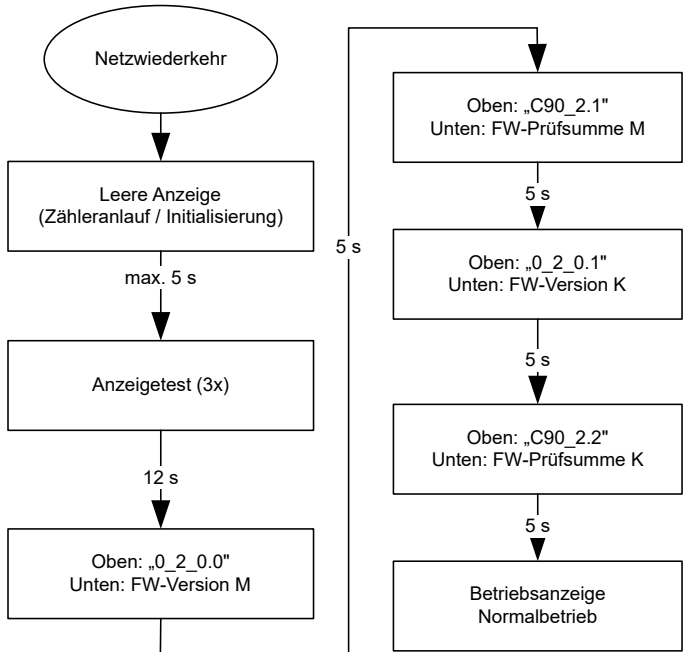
Netzwiederkehr

Leere Anzeige (Zähleranlauf / Initialisierung)

max. 5 s

Anzeigetest (3x)

12 s

Oben: „0_2_0.0"
Unten: FW-Version M

5 s

Oben: „C90_2.1"
Unten: FW-Prüfsumme M

5 s

Oben: „0_2_0.1"
Unten: FW-Version K

5 s

Oben: „C90_2.2"
Unten: FW-Prüfsumme K

5 s

Betriebsanzeige
Normalbetrieb